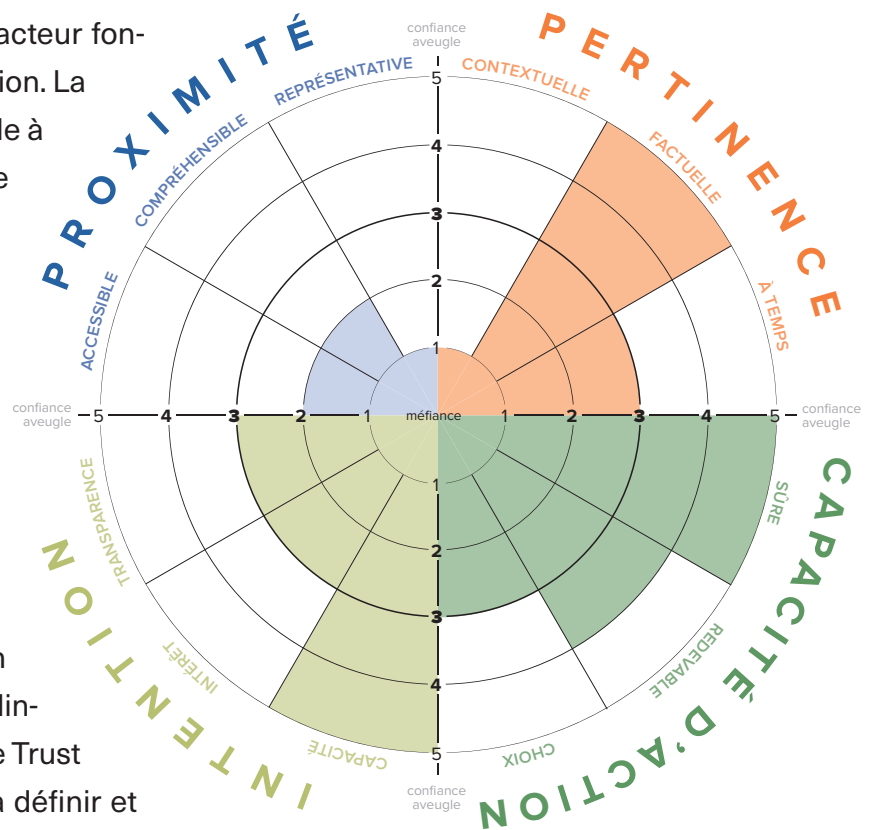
acteur fonion. La le à e

PROXIMITÉ
REPRÉSENTATIVE
COMPRÉHENSIBLE
ACCESSIBLE

confiance aveugle

PERTINENCE
CONTEXTUELLE
FACTUELLE
À TEMPS

5
4
3
2
1

confiance aveugle
5
4
3
2
1
méfiance
1
2
3
4
5
confiance aveugle

CAPACITÉ D'ACTION
SÛRE
REDEVABLE
CHOIX

INTENTION
TRANSPARENCE
INTÉRÊT
CAPACITÉ

1
2
3
4
5
confiance aveugle

n
lin-
e Trust
a définir et